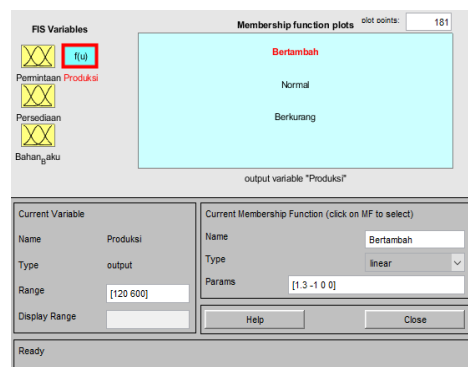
FIS Variables

f(u)

Permintaan Produksi

Persediaan

Bahan_Baku

Membership function plots

plot points:

181

Bertambah

Normal

Berkurang

output variable "Produksi"

Current Variable

Name

Produksi

Type

output

Range

[120 600]

Display Range

Current Membership Function (click on MF to select)

Name

Bertambah

Type

linear

Params

[1.3 -1 0 0]

Help

Close

Ready